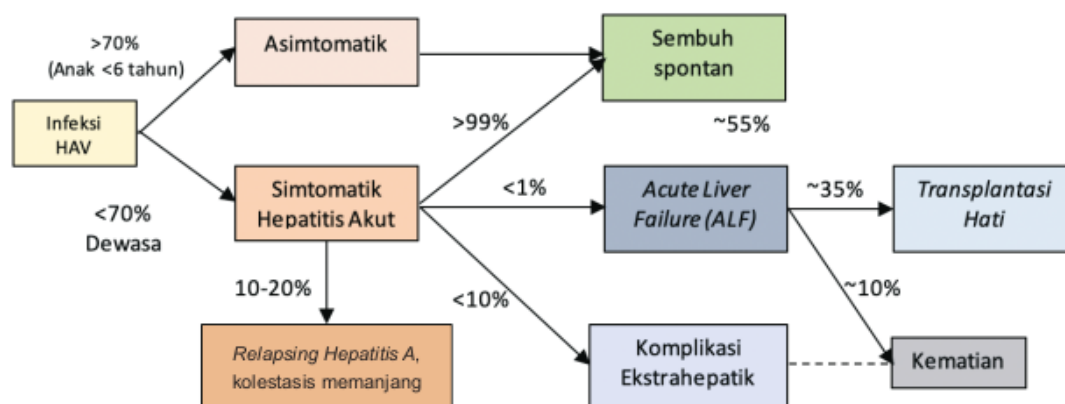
Infeksi HAV

>70%
(Anak <6 tahun)

Asimtomatik

Sembuh spontan

<70%
Dewasa

Simtomatik Hepatitis Akut

>99%

~55%

<1%

Acute Liver Failure (ALF)

~35%

Transplantasi Hati

10-20%

<10%

~10%

Relapsing Hepatitis A, kolestasis memanjang

Komplikasi Ekstrahepatik

Kematian